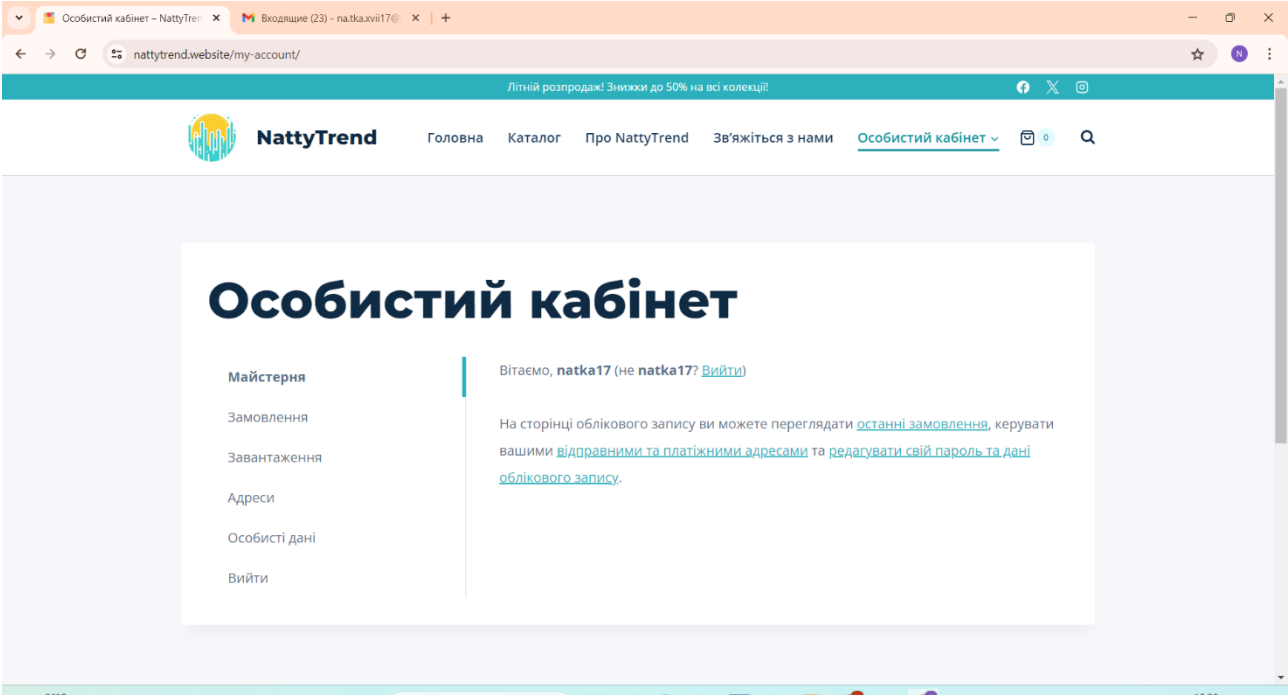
Особистий кабінет – NattyTren ×
Входящие (23) - na.tka.xvii17@ ×
+

nattytrend.website/my-account/

Літній розпродаж! Знижки до 50% на всі колекції!

NattyTrend
Головна
Каталог
Про NattyTrend
Зв'яжіться з нами
Особистий кабінет
0

Особистий кабінет

Майстерня
Замовлення
Завантаження
Адреси
Особисті дані
Вийти

Вітаємо, natka17 (не natka17? Вийти)

На сторінці облікового запису ви можете переглядати останні замовлення, керувати вашими відправними та платіжними адресами та редагувати свій пароль та дані облікового запису.